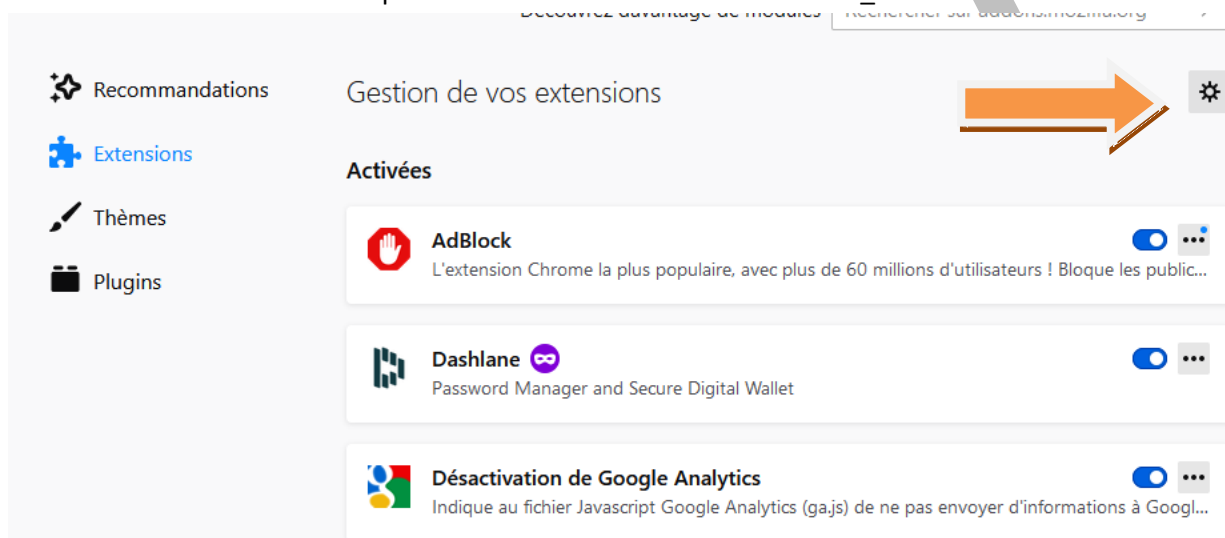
Découvrez davantage de modules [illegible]

Recommandations

Extensions

Thèmes

Plugins

Gestion de vos extensions

Activées

AdBlock
L'extension Chrome la plus populaire, avec plus de 60 millions d'utilisateurs ! Bloque les public...

Dashlane
Password Manager and Secure Digital Wallet

Désactivation de Google Analytics
Indique au fichier Javascript Google Analytics (ga.js) de ne pas envoyer d'informations à Googl...